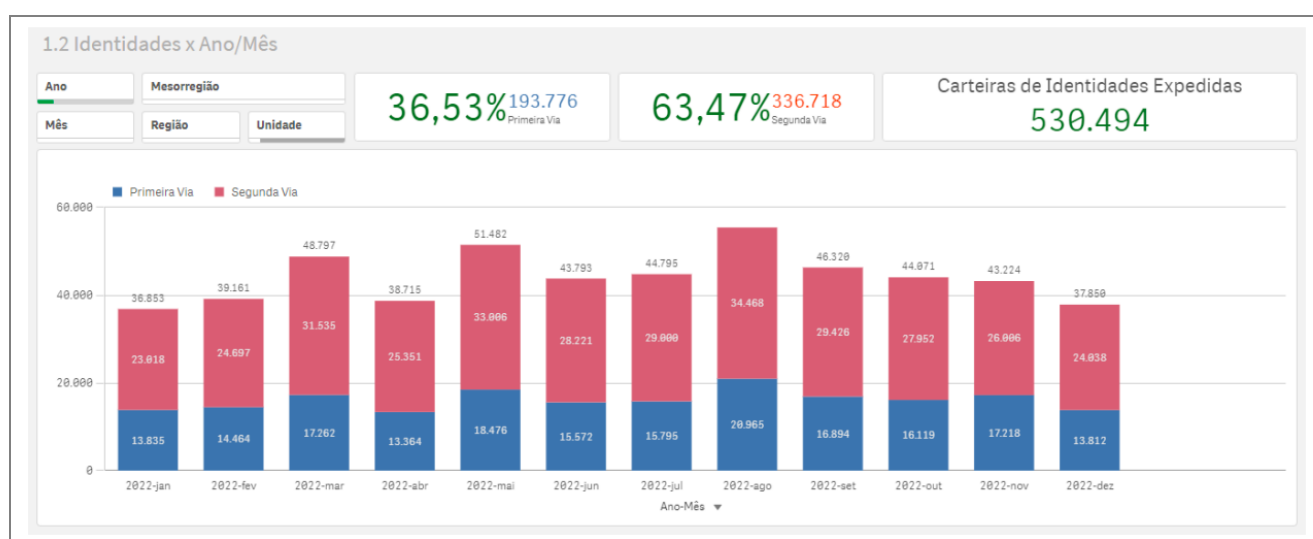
1.2 Identidades x Ano/Mês

Ano
Mesorregião
Mês
Região
Unidade

36,53% 193.776 Primeira Via

63,47% 336.718 Segunda Via

Carteiras de Identidades Expedidas
530.494

Primeira Via
Segunda Via

60.000
40.000
20.000
0

| Ano-Mês | Primeira Via | Segunda Via | Total |
|---|---|---|---|
| 2022-jan | 13.835 | 23.018 | 36.853 |
| 2022-fev | 14.464 | 24.697 | 39.161 |
| 2022-mar | 17.262 | 31.535 | 48.797 |
| 2022-abr | 13.364 | 25.351 | 38.715 |
| 2022-mai | 18.476 | 33.006 | 51.482 |
| 2022-jun | 15.572 | 28.221 | 43.793 |
| 2022-jul | 15.795 | 29.000 | 44.795 |
| 2022-ago | 20.965 | 34.468 | |
| 2022-set | 16.894 | 29.426 | 46.320 |
| 2022-out | 16.119 | 27.952 | 44.071 |
| 2022-nov | 17.218 | 26.006 | 43.224 |
| 2022-dez | 13.812 | 24.038 | 37.850 |

Ano-Mês